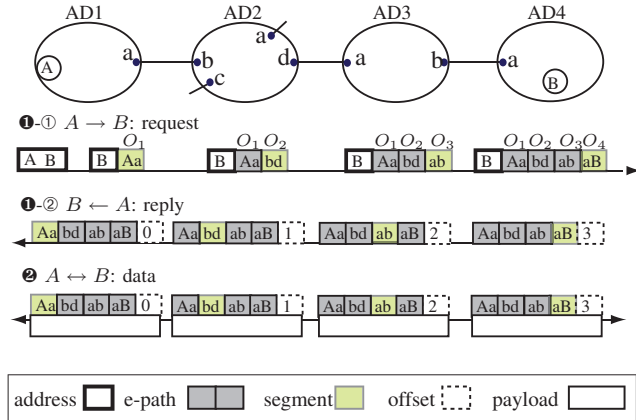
AD1 AD2 AD3 AD4

A a b c a d a b a B

❶-① $A \rightarrow B$: request

A B | B $O_1$ Aa | B $O_1$ Aa $O_2$ bd | B $O_1$ Aa $O_2$ bd $O_3$ ab | B $O_1$ Aa $O_2$ bd $O_3$ ab $O_4$ aB

❶-② $B \leftarrow A$: reply

Aa bd ab aB 0 | Aa bd ab aB 1 | Aa bd ab aB 2 | Aa bd ab aB 3

❷ $A \leftrightarrow B$: data

Aa bd ab aB 0 | Aa bd ab aB 1 | Aa bd ab aB 2 | Aa bd ab aB 3

address e-path segment offset payload